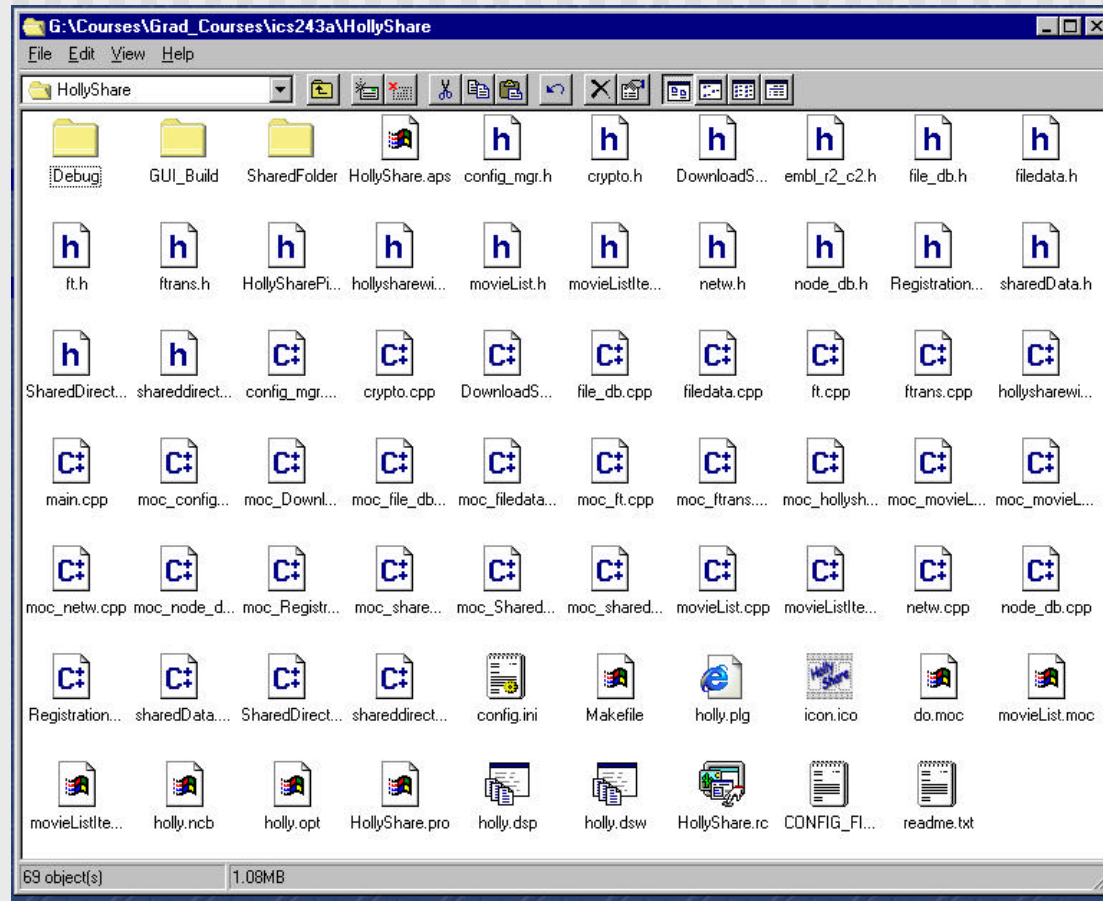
G:\Courses\Grad_Courses\ics243a\HollyShare

File Edit View Help

HollyShare

Debug GUI_Build SharedFolder HollyShare.aps config_mgr.h crypto.h DownloadS... embl_r2_c2.h file_db.h filedata.h

ft.h ftrans.h HollySharePi... hollysharewi... movieList.h movieListIte... netw.h node_db.h Registration... sharedData.h

SharedDirect... shareddirect... config_mgr.... crypto.cpp DownloadS... file_db.cpp filedata.cpp ft.cpp ftrans.cpp hollysharewi...

main.cpp moc_config... moc_Downl... moc_file_db... moc_filedata... moc_ft.cpp moc_ftrans.... moc_hollysh... moc_movieL... moc_movieL...

moc_netw.cpp moc_node_d... moc_Registr... moc_share... moc_Shared... moc_shared... movieList.cpp movieListIte... netw.cpp node_db.cpp

Registration... sharedData.... SharedDirect... shareddirect... config.ini Makefile holly.plg icon.ico do.moc movieList.moc

movieListIte... holly.ncb holly.opt HollyShare.pro holly.dsp holly.dsw HollyShare.rc CONFIG_FI... readme.txt

69 object(s) 1.08MB